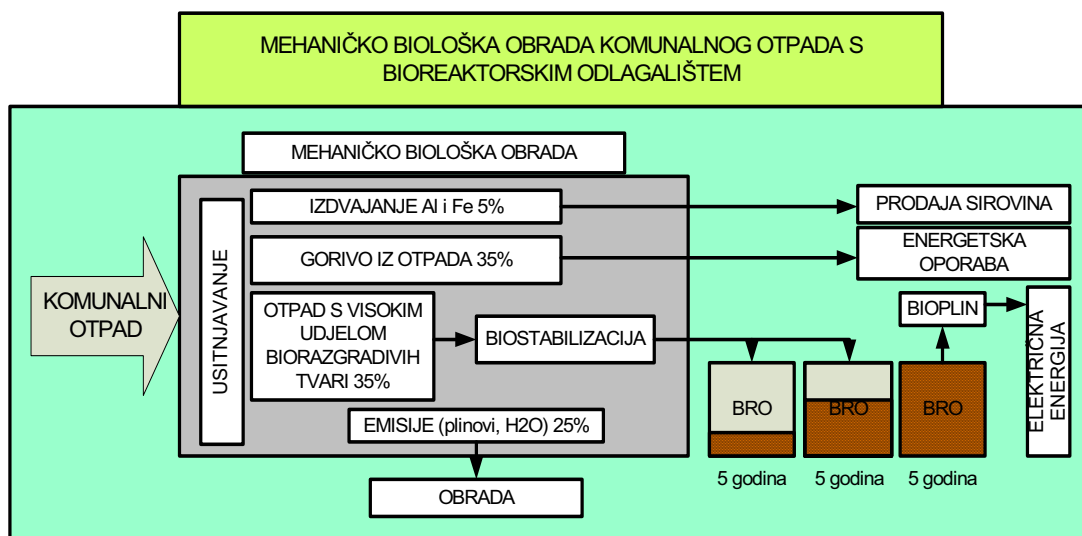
MEHANIČKO BIOLOŠKA OBRADA KOMUNALNOG OTPADA S BIOREAKTORSKIM ODLAGALIŠTEM

MEHANIČKO BIOLOŠKA OBRADA

KOMUNALNI OTPAD

USITNJAVANJE

IZDVAJANJE Al i Fe 5%

GORIVO IZ OTPADA 35%

OTPAD S VISOKIM UDJELOM BIORAZGRADIVIH TVARI 35%

BIOSTABILIZACIJA

EMISIJE (plinovi, H2O) 25%

OBRADA

PRODAJA SIROVINA

ENERGETSKA OPORABA

BIOPLIN

ELEKTRIČNA ENERGIJA

BRO

BRO

BRO

5 godina

5 godina

5 godina